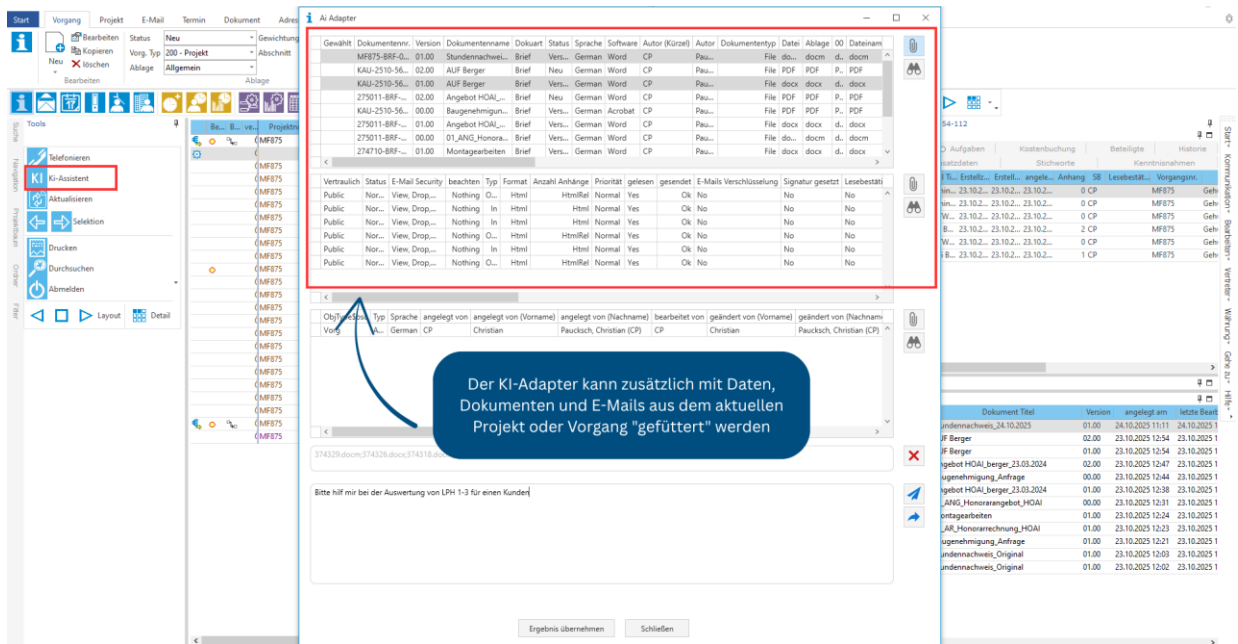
Start Vorgang Projekt E-Mail Termin Dokument Adres

Neu Bearbeiten Kopieren löschen
Bearbeiten
Status Neu
Vorg. Typ 200 - Projekt
Ablage Allgemein
Gewichtung
Abschnitt
Ablage

Tools
Telefonieren
KI-Assistent
Aktualisieren
Selektion
Drucken
Durchsuchen
Abmelden
Layout Detail

Suche Navigation Projektbaum Ordner Filter

Be... B... ve... Projektnr
MF875

Ai Adapter

| Gewählt | Dokumentennr. | Version | Dokumentenname | Dokuart | Status | Sprache | Software | Autor (Kürzel) | Autor | Dokumententyp | Datei | Ablage | 00 | Dateinam |
|---|---|---|---|---|---|---|---|---|---|---|---|---|---|---|
| | MF875-BRF-0... | 01.00 | Stundennachwei... | Brief | Vers... | German | Word | CP | Pau... | File | do... | docm | d.. | docx |
| | KAU-2510-56... | 02.00 | AUF Berger | Brief | Neu | German | Word | CP | Pau... | File | PDF | PDF | P.. | PDF |
| | KAU-2510-56... | 01.00 | AUF Berger | Brief | Vers... | German | Word | CP | Pau... | File | docx | docx | d.. | docx |
| | 275011-BRF-... | 02.00 | Angebot HOAI_... | Brief | Neu | German | Word | CP | Pau... | File | do... | docm | d.. | docx |
| | KAU-2510-56... | 00.00 | Baugenehmigun... | Brief | Vers... | German | Acrobat | CP | Pau... | File | PDF | PDF | P.. | PDF |
| | 275011-BRF-... | 01.00 | Angebot HOAI_... | Brief | Vers... | German | Word | CP | Pau... | File | docx | docx | d.. | docx |
| | 275011-BRF-... | 00.00 | 01_ANG_Honora... | Brief | Vers... | German | Word | CP | Pau... | File | do... | docm | d.. | docx |
| | 274710-BRF-... | 01.00 | Montagearbeiten | Brief | Vers... | German | Word | CP | Pau... | File | docx | docx | d.. | docx |

| Vertraulich | Status | E-Mail Security | beachten | Typ | Format | Anzahl Anhänge | Priorität | gelesen | gesendet | E-Mails Verschlüsselung | Signatur gesetzt | Lesebestäti |
|---|---|---|---|---|---|---|---|---|---|---|---|---|
| Public | Nor... | View, Drop,... | Nothing | O... | Html | HtmlRel | Normal | Yes | Ok | No | No | No |
| Public | Nor... | View, Drop,... | Nothing | O... | Html | HtmlRel | Normal | Yes | Ok | No | No | No |
| Public | Nor... | View, Drop,... | Nothing | In | Html | Html | Normal | Yes | Ok | No | No | No |
| Public | Nor... | View, Drop,... | Nothing | O... | Html | HtmlRel | Normal | Yes | Ok | No | No | No |
| Public | Nor... | View, Drop,... | Nothing | In | Html | Html | Normal | Yes | Ok | No | No | No |
| Public | Nor... | View, Drop,... | Nothing | O... | Html | HtmlRel | Normal | Yes | Ok | No | No | No |

| ObjTyp | Typ | Sprache | angelegt von | angelegt von (Vorname) | angelegt von (Nachname) | bearbeitet von | geändert von (Vorname) | geändert von (Nachname) |
|---|---|---|---|---|---|---|---|---|
| Vorg | A... | German | CP | Christian | Paucksch, Christian (CP) | CP | Christian | Paucksch, Christian (CP) |

Der KI-Adapter kann zusätzlich mit Daten, Dokumenten und E-Mails aus dem aktuellen Projekt oder Vorgang "gefüttert" werden

374329.docm;374326.docx;374318.doc

Bitte hilf mir bei der Auswertung von LPH 1-3 für einen Kunden

Ergebnis übernehmen Schließen

54-112
Aufgaben Kostenbuchung Beteiligte Historie
satzdaten Stichworte Kenntnisnahmen
Erstellz... angele... Anhang SB Lesebestät... Vorgangsnr.

| Dokument Titel | Version | angelegt am | letzte Bearb |
|---|---|---|---|
| undennachweis_24.10.2025 | 01.00 | 24.10.2025 11:11 | 24.10.2025 1 |
| UF Berger | 02.00 | 23.10.2025 12:54 | 23.10.2025 1 |
| JF Berger | 01.00 | 23.10.2025 12:54 | 23.10.2025 1 |
| ngebot HOAI_berger_23.03.2024 | 02.00 | 23.10.2025 12:47 | 23.10.2025 1 |
| ugenehmigung_Anfrage | 00.00 | 23.10.2025 12:44 | 23.10.2025 1 |
| ngebot HOAI_berger_23.03.2024 | 01.00 | 23.10.2025 12:38 | 23.10.2025 1 |
| _ANG_Honorarangebot_HOAI | 00.00 | 23.10.2025 12:31 | 23.10.2025 1 |
| ontagearbeiten | 01.00 | 23.10.2025 12:24 | 23.10.2025 1 |
| _AR_Honorarrechnung_HOAI | 01.00 | 23.10.2025 12:23 | 23.10.2025 1 |
| ugenehmigung_Anfrage | 01.00 | 23.10.2025 12:21 | 23.10.2025 1 |
| undennachweis_Original | 01.00 | 23.10.2025 12:03 | 23.10.2025 1 |
| undennachweis_Original | 01.00 | 23.10.2025 12:02 | 23.10.2025 1 |

Start Kommunikation Bearbeiten Vertreter Währung Gehe zu Hilfe